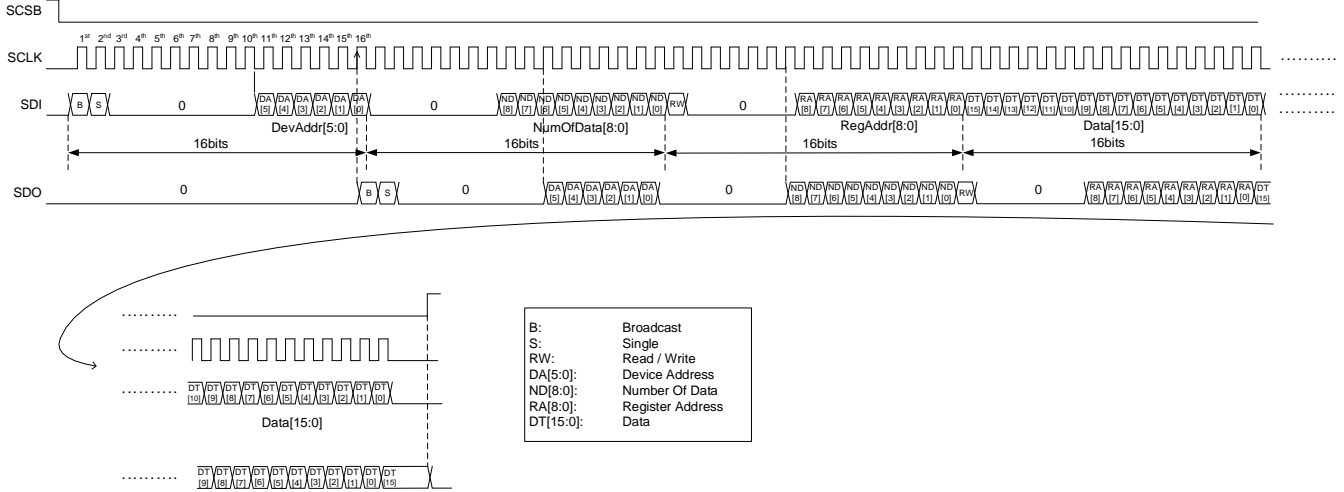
SCSB

$1^{st}$ $2^{nd}$ $3^{rd}$ $4^{th}$ $5^{th}$ $6^{th}$ $7^{th}$ $8^{th}$ $9^{th}$ $10^{th}$ $11^{th}$ $12^{th}$ $13^{th}$ $14^{th}$ $15^{th}$ $16^{th}$

SCLK ………

SDI B S 0 DA [5] DA [4] DA [3] DA [2] DA [1] DA [0] 0 ND [8] ND [7] ND [6] ND [5] ND [4] ND [3] ND [2] ND [1] ND [0] RW 0 RA [8] RA [7] RA [6] RA [5] RA [4] RA [3] RA [2] RA [1] RA [0] DT [15] DT [14] DT [13] DT [12] DT [11] DT [10] DT [9] DT [8] DT [7] DT [6] DT [5] DT [4] DT [3] DT [2] DT [1] DT [0] ………

………

DevAddr[5:0] NumOfData[8:0] RegAddr[8:0] Data[15:0]

16bits 16bits 16bits 16bits

SDO 0 B S 0 DA [5] DA [4] DA [3] DA [2] DA [1] DA [0] 0 ND [8] ND [7] ND [6] ND [5] ND [4] ND [3] ND [2] ND [1] ND [0] RW 0 RA [8] RA [7] RA [6] RA [5] RA [4] RA [3] RA [2] RA [1] RA [0] DT [15]

………

………

……… DT [10] DT [9] DT [8] DT [7] DT [6] DT [5] DT [4] DT [3] DT [2] DT [1] DT [0]

Data[15:0]

……… DT [9] DT [8] DT [7] DT [6] DT [5] DT [4] DT [3] DT [2] DT [1] DT [0] DT [15]

B: Broadcast
S: Single
RW: Read / Write
DA[5:0]: Device Address
ND[8:0]: Number Of Data
RA[8:0]: Register Address
DT[15:0]: Data